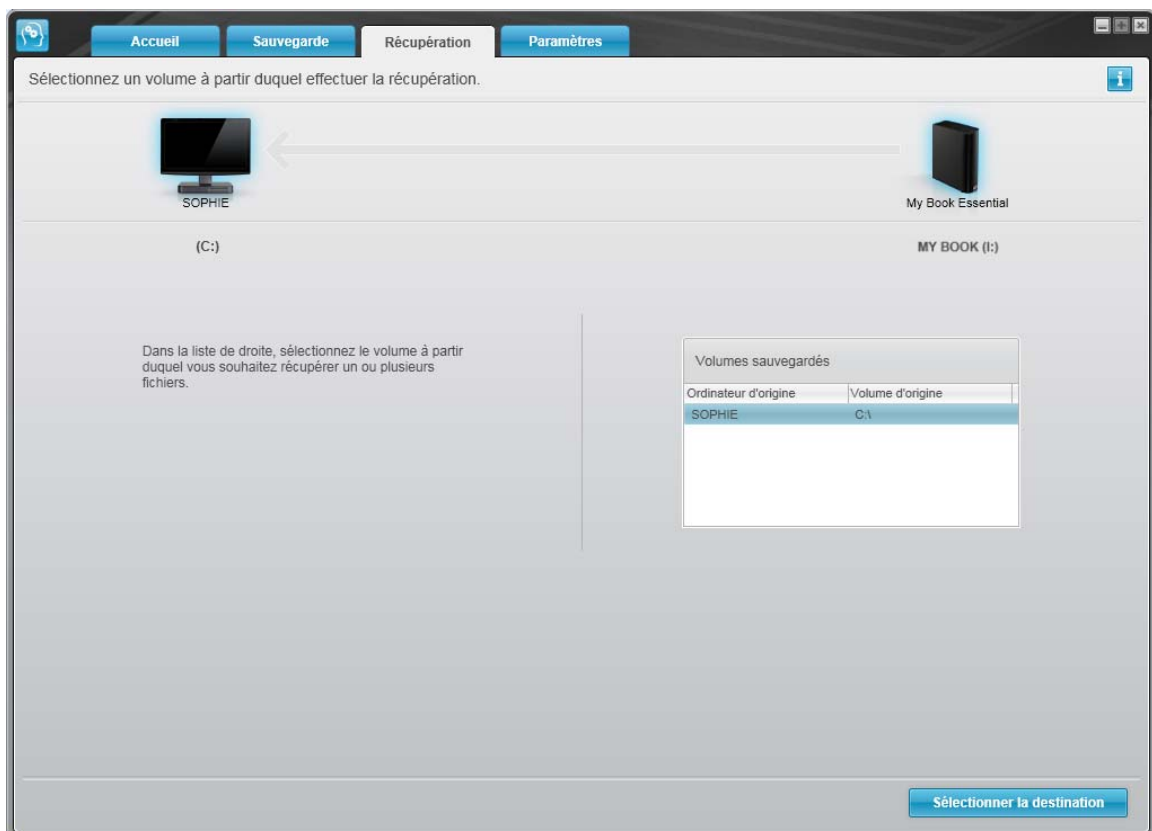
Accueil Sauvegarde Récupération Paramètres

Sélectionnez un volume à partir duquel effectuer la récupération.

SOPHIE

My Book Essential

(C:)

MY BOOK (I:)

Dans la liste de droite, sélectionnez le volume à partir duquel vous souhaitez récupérer un ou plusieurs fichiers.

Volumes sauvegardés

| Ordinateur d'origine | Volume d'origine |
|---|---|
| SOPHIE | C:\ |

Sélectionner la destination